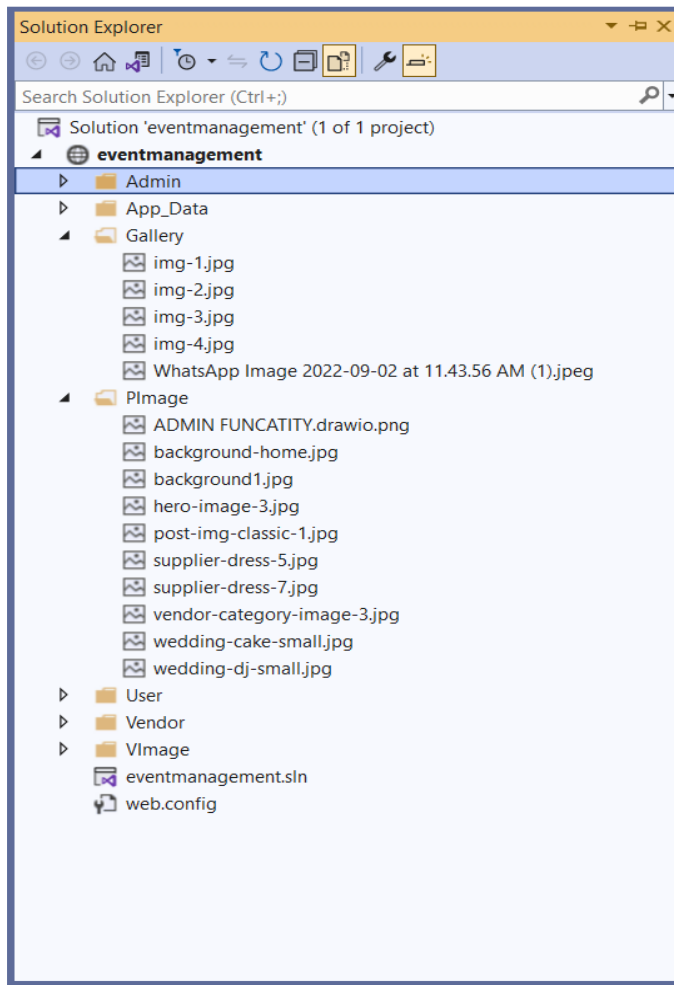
Solution Explorer

Search Solution Explorer (Ctrl+;)

Solution 'eventmanagement' (1 of 1 project)
eventmanagement
Admin
App_Data
Gallery
img-1.jpg
img-2.jpg
img-3.jpg
img-4.jpg
WhatsApp Image 2022-09-02 at 11.43.56 AM (1).jpeg
PImage
ADMIN FUNCATITY.drawio.png
background-home.jpg
background1.jpg
hero-image-3.jpg
post-img-classic-1.jpg
supplier-dress-5.jpg
supplier-dress-7.jpg
vendor-category-image-3.jpg
wedding-cake-small.jpg
wedding-dj-small.jpg
User
Vendor
VImage
eventmanagement.sln
web.config